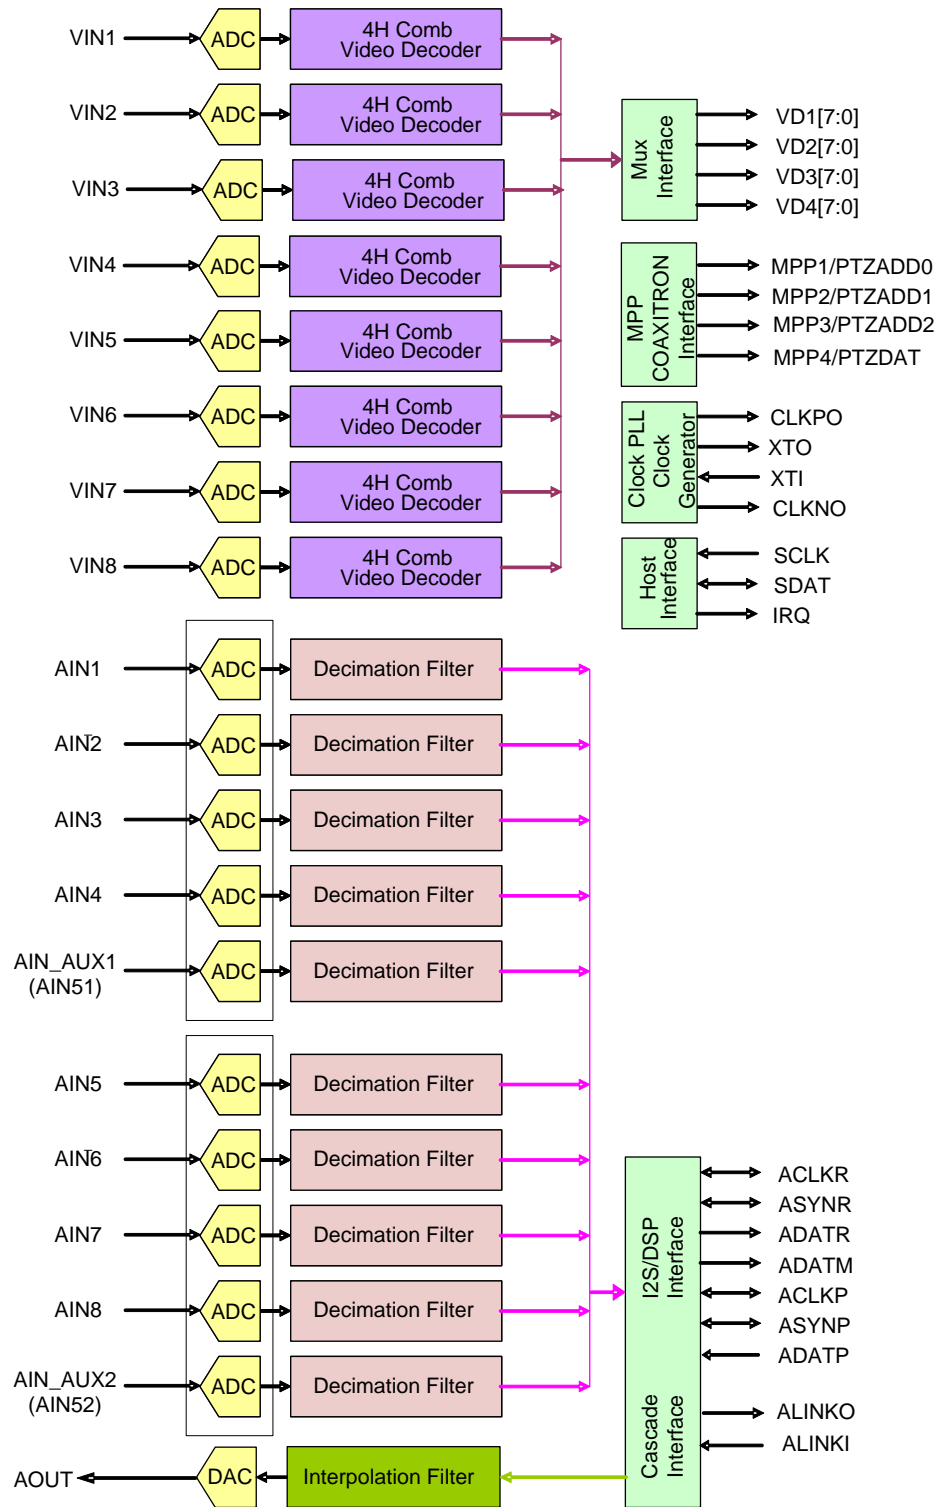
VIN1
ADC
4H Comb Video Decoder
VIN2
ADC
4H Comb Video Decoder
VIN3
ADC
4H Comb Video Decoder
VIN4
ADC
4H Comb Video Decoder
VIN5
ADC
4H Comb Video Decoder
VIN6
ADC
4H Comb Video Decoder
VIN7
ADC
4H Comb Video Decoder
VIN8
ADC
4H Comb Video Decoder

Mux Interface
VD1[7:0]
VD2[7:0]
VD3[7:0]
VD4[7:0]

MPP COAXITRON Interface
MPP1/PTZADD0
MPP2/PTZADD1
MPP3/PTZADD2
MPP4/PTZDAT

Clock PLL Clock Generator
CLKPO
XTO
XTI
CLKNO

Host Interface
SCLK
SDAT
IRQ

AIN1
ADC
Decimation Filter
AIN2
ADC
Decimation Filter
AIN3
ADC
Decimation Filter
AIN4
ADC
Decimation Filter
AIN_AUX1 (AIN51)
ADC
Decimation Filter

AIN5
ADC
Decimation Filter
AIN6
ADC
Decimation Filter
AIN7
ADC
Decimation Filter
AIN8
ADC
Decimation Filter
AIN_AUX2 (AIN52)
ADC
Decimation Filter

I2S/DSP Interface
ACLKR
ASYNR
ADATR
ADATM
ACLKP
ASYNP
ADATP

Cascade Interface
ALINKO
ALINKI

AOUT
DAC
Interpolation Filter